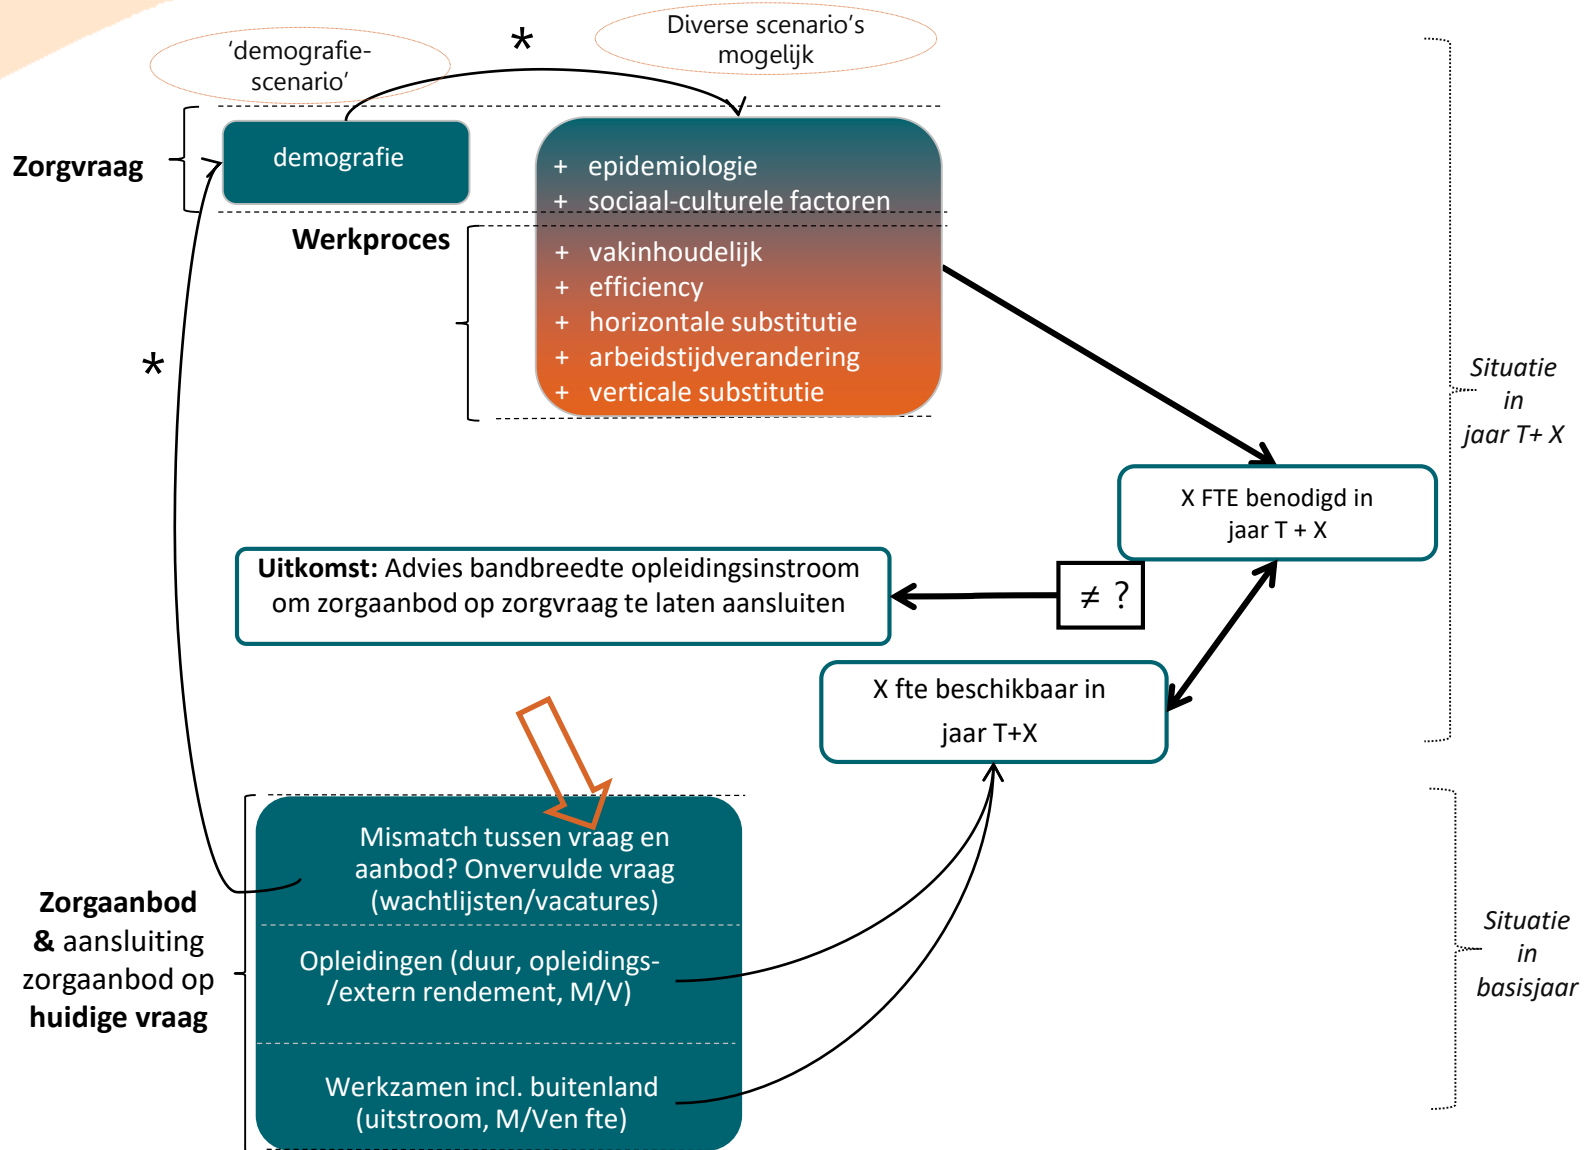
‘demografie-scenario’

*

Diverse scenario’s mogelijk

Zorgvraag

demografie

+ epidemiologie
+ sociaal-culturele factoren

Werkproces

+ vakinhoudelijk
+ efficiency
+ horizontale substitutie
+ arbeidstijdverandering
+ verticale substitutie

*

Situatie in jaar T+ X

X FTE benodigd in jaar T + X

**Uitkomst:** Advies bandbreedte opleidingsinstroom om zorgaanbod op zorgvraag te laten aansluiten

$\neq$ ?

X fte beschikbaar in jaar T+X

Mismatch tussen vraag en aanbod? Onvervulde vraag (wachtlijsten/vacatures)

Opleidingen (duur, opleidings-/extern rendement, M/V)

Werkzamen incl. buitenland (uitstroom, M/Ven fte)

**Zorgaanbod & aansluiting** zorgaanbod op **huidige vraag**

Situatie in basisjaar